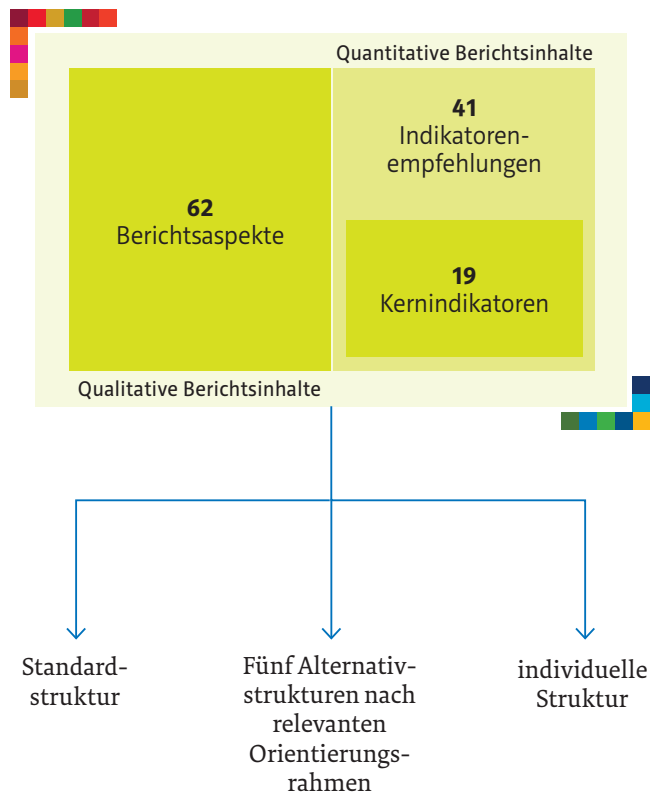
Quantitative Berichtsinhalte

62
Berichtsaspekte

41
Indikatorenempfehlungen

19
Kernindikatoren

Qualitative Berichtsinhalte

Standardstruktur

Fünf Alternativstrukturen nach relevanten Orientierungsrahmen

individuelle Struktur